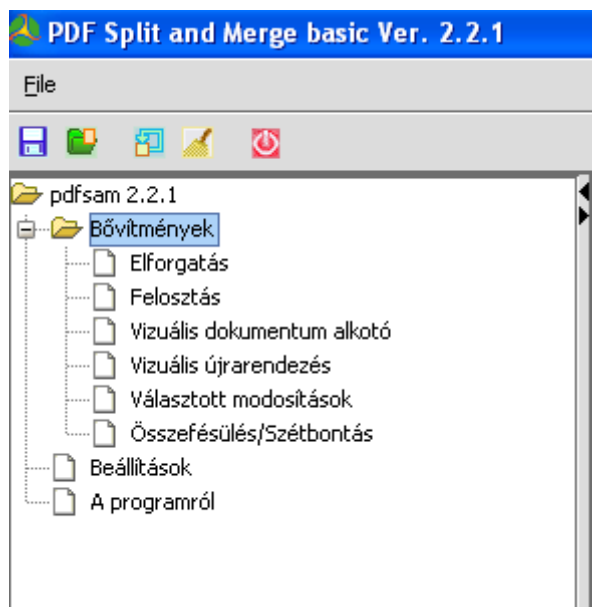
PDF Split and Merge basic Ver. 2.2.1

File

pdfsam 2.2.1
Bővítmények
Elforgatás
Felosztás
Vizuális dokumentum alkotó
Vizuális újrarendezés
Választott modosítások
Összefésülés/Szétbontás
Beállítások
A programról